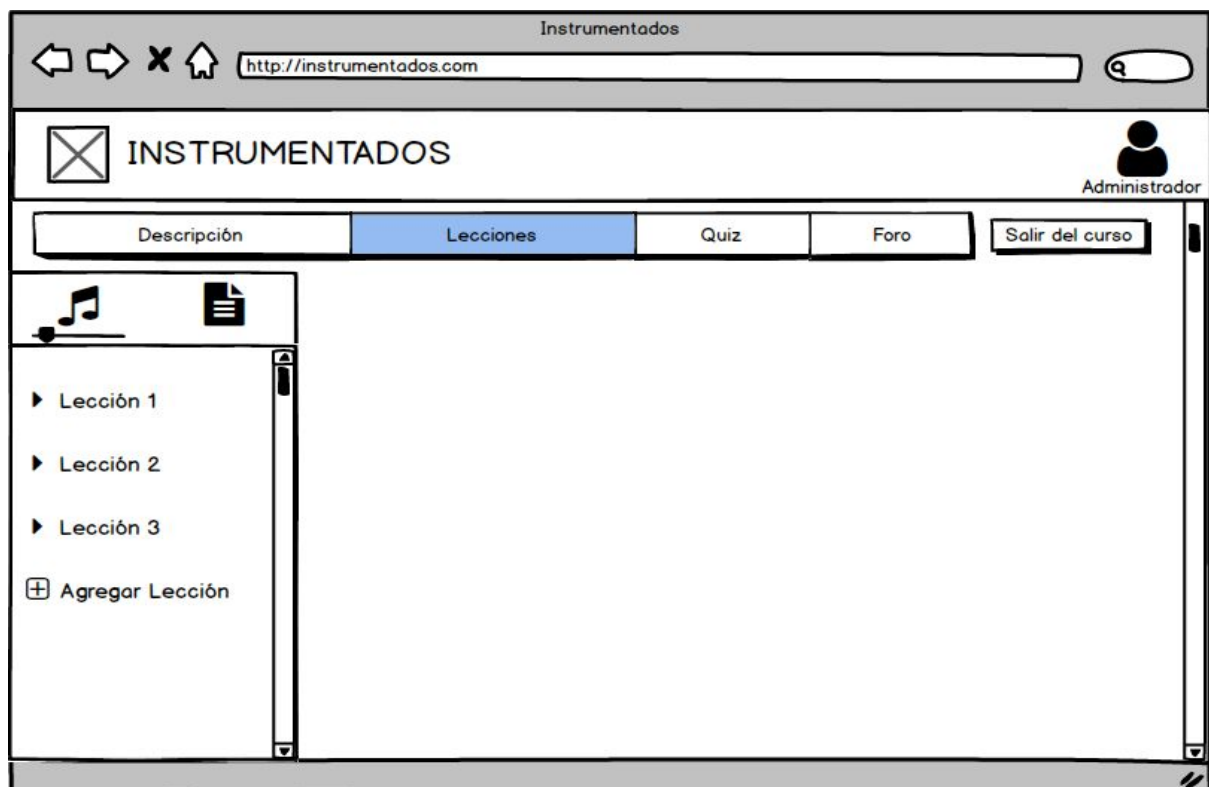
Instrumentados

http://instrumentados.com

INSTRUMENTADOS

Administrador

| Descripción | Lecciones | Quiz | Foro |
|---|---|---|---|

Salir del curso

Lección 1

Lección 2

Lección 3

Agregar Lección